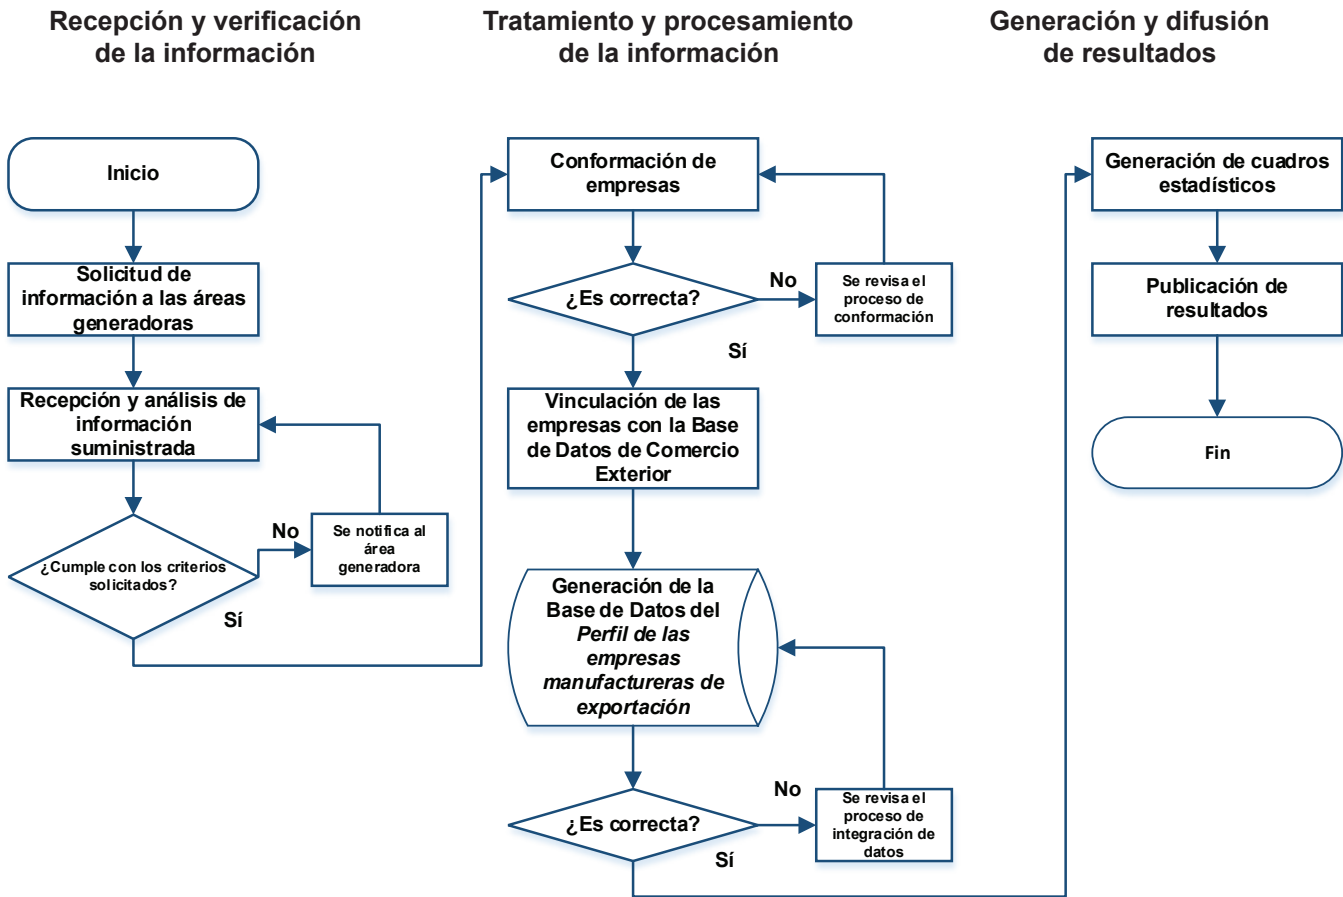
Recepción y verificación de la información

Inicio

Solicitud de información a las áreas generadoras

Recepción y análisis de información suministrada

¿Cumple con los criterios solicitados?

No

Se notifica al área generadora

Sí

Tratamiento y procesamiento de la información

Conformación de empresas

¿Es correcta?

No

Se revisa el proceso de conformación

Sí

Vinculación de las empresas con la Base de Datos de Comercio Exterior

Generación de la Base de Datos del *Perfil de las empresas manufactureras de exportación*

¿Es correcta?

No

Se revisa el proceso de integración de datos

Sí

Generación y difusión de resultados

Generación de cuadros estadísticos

Publicación de resultados

Fin